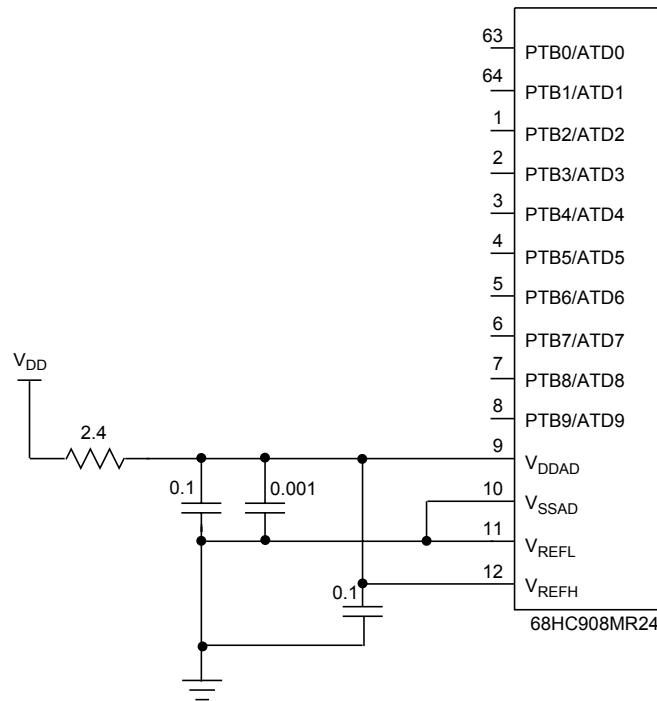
63
PTB0/ATD0
64
PTB1/ATD1
1
PTB2/ATD2
2
PTB3/ATD3
3
PTB4/ATD4
4
PTB5/ATD5
5
PTB6/ATD6
6
PTB7/ATD7
7
PTB8/ATD8
8
PTB9/ATD9
$V_{DD}$
2.4
9
$V_{DDAD}$
0.1
0.001
10
$V_{SSAD}$
11
$V_{REFL}$
12
$V_{REFH}$
0.1
68HC908MR24